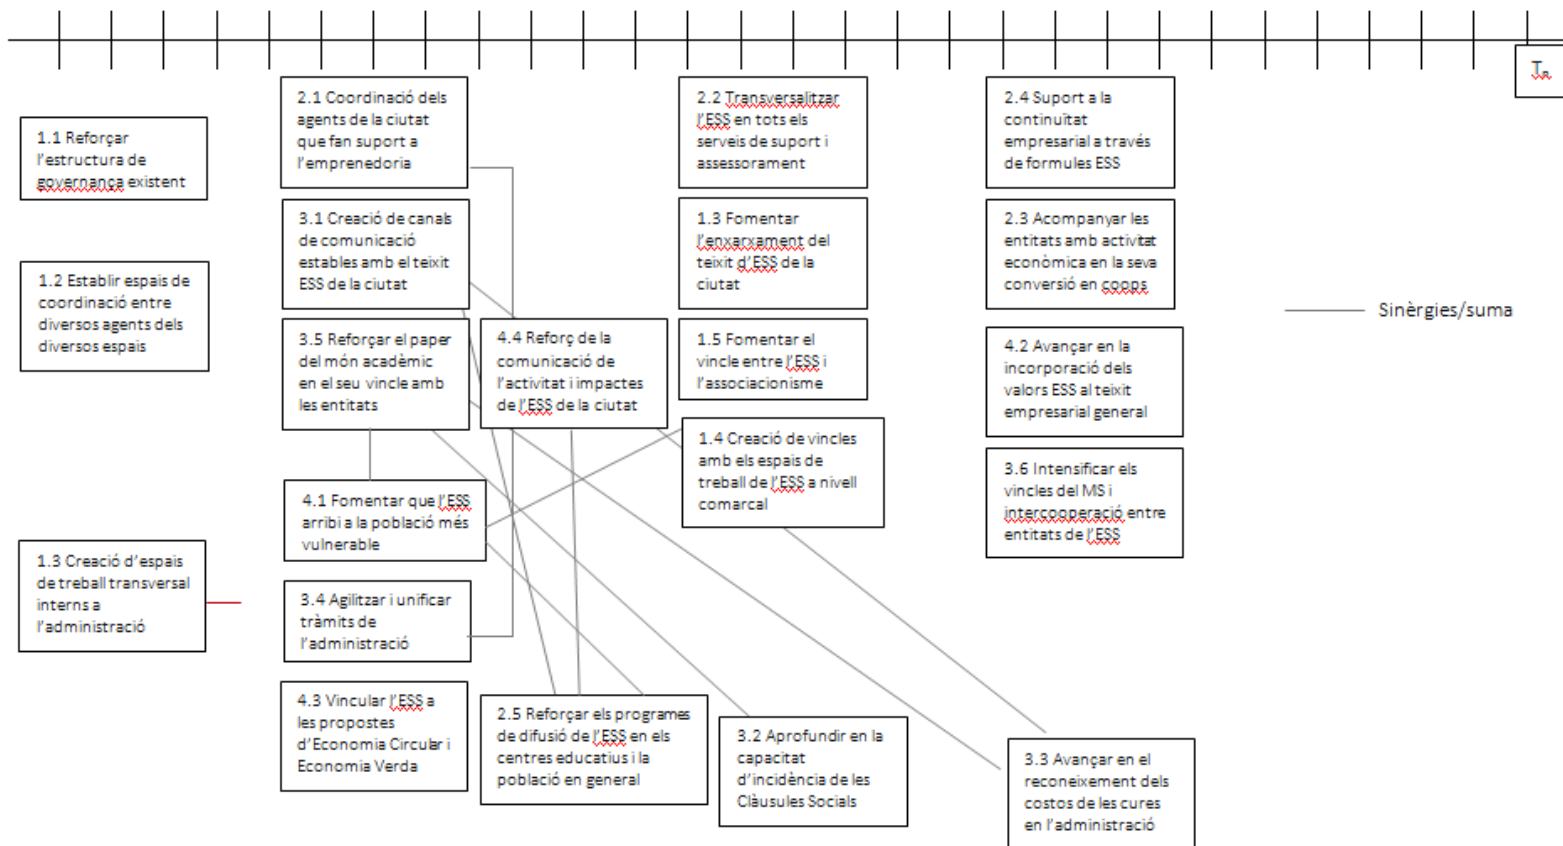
Tn

1.1 Reforçar l'estructura de governança existent

1.2 Establir espais de coordinació entre diversos agents dels diversos espais

1.3 Creació d'espais de treball transversal interns a l'administració

2.1 Coordinació dels agents de la ciutat que fan suport a l'emprenedoria

3.1 Creació de canals de comunicació estables amb el teixit ESS de la ciutat

3.5 Reforçar el paper del món acadèmic en el seu vincle amb les entitats

4.4 Reforç de la comunicació de l'activitat i impactes de l'ESS de la ciutat

4.1 Fomentar que l'ESS arribi a la població més vulnerable

3.4 Agilitzar i unificar tràmits de l'administració

4.3 Vincular l'ESS a les propostes d'Economia Circular i Economia Verda

2.5 Reforçar els programes de difusió de l'ESS en els centres educatius i la població en general

2.2 Transversalitzar l'ESS en tots els serveis de suport i assessorament

1.3 Fomentar l'enxarxament del teixit d'ESS de la ciutat

1.5 Fomentar el vincle entre l'ESS i l'associacionisme

1.4 Creació de vincles amb els espais de treball de l'ESS a nivell comarcal

3.2 Aprofundir en la capacitat d'incidència de les Clàusules Socials

2.4 Suport a la continuïtat empresarial a través de formules ESS

2.3 Acompanyar les entitats amb activitat econòmica en la seva conversió en coops

4.2 Avançar en la incorporació dels valors ESS al teixit empresarial general

3.6 Intensificar els vincles del MS i intercooperació entre entitats de l'ESS

3.3 Avançar en el reconeixement dels costos de les cures en l'administració

Sinèrgies/suma